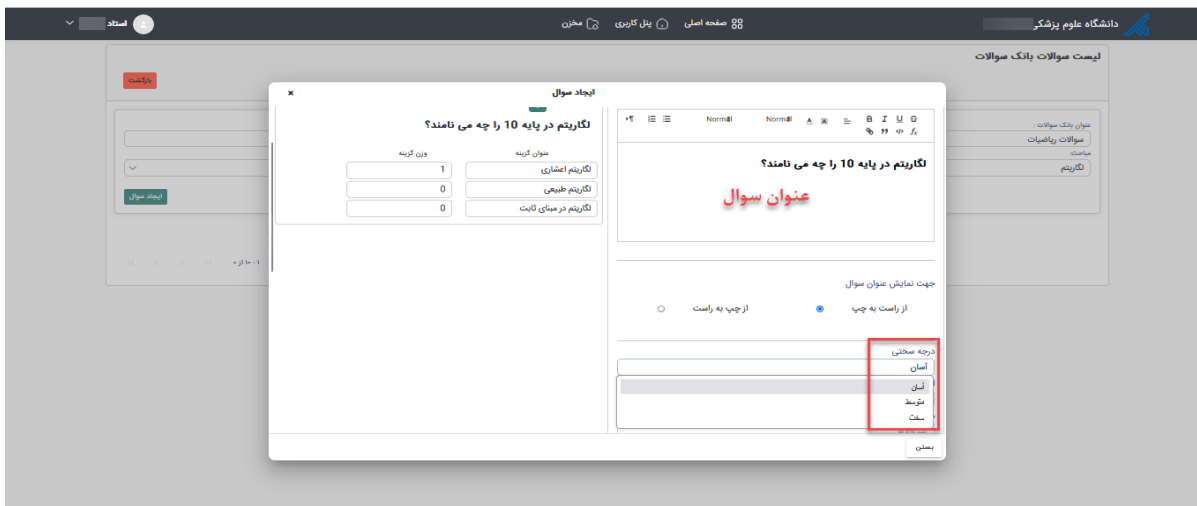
دانشگاه علوم پزشکی
صفحه اصلی
پنل کاربری
مخزن
استاد

لیست سوالات بانک سوالات
بازگشت
عنوان بانک سوالات :
سوالات ریاضیات
مباحث:
لگاریتم
ایجاد سوال
۱ - ۱۰ از ۰

ایجاد سوال
×
Normal
Normal
B I U
لگاریتم در پایه 10 را چه می نامند؟
عنوان سوال
جهت نمایش عنوان سوال
از راست به چپ
از چپ به راست
درجه سختی
آسان
آسان
متوسط
سخت

لگاریتم در پایه 10 را چه می نامند؟
عنوان گزینه
وزن گزینه
لگاریتم اعشاری
1
لگاریتم طبیعی
0
لگاریتم در مبنای ثابت
0
بستن